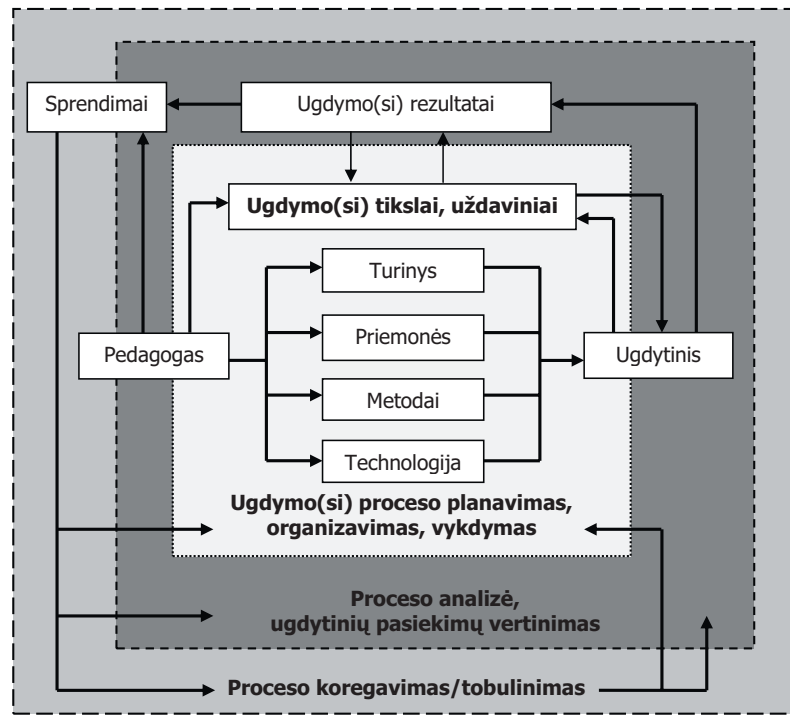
Sprendimai

Ugdymo(si) rezultatai

Ugdymo(si) tikslai, uždaviniai

Turinys

Priemonės

Metodai

Technologija

Pedagogas

Ugdytinis

Ugdymo(si) proceso planavimas, organizavimas, vykdymas

Proceso analizė, ugdytinių pasiekimų vertinimas

Proceso koregavimas/tobulinimas